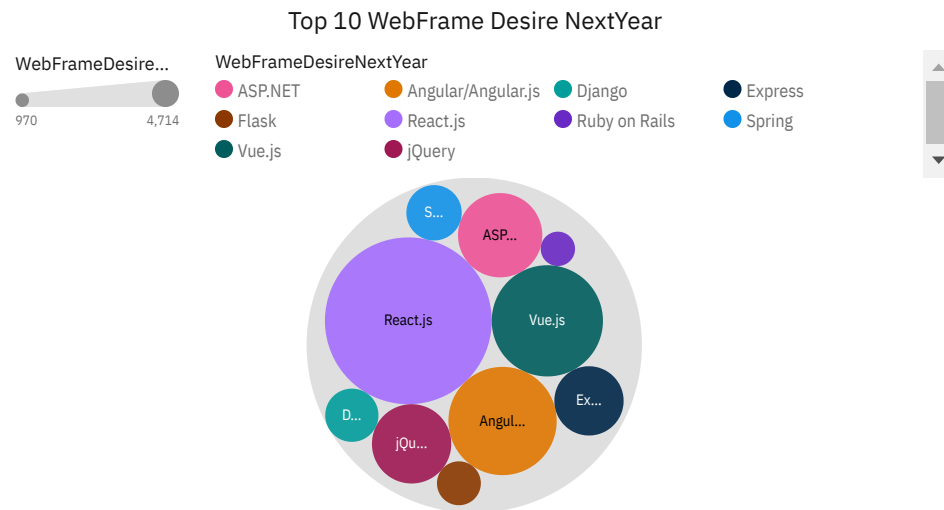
Top 10 WebFrame Desire NextYear

WebFrameDesire...
970
4,714

WebFrameDesireNextYear
ASP.NET
Angular/Angular.js
Django
Express
Flask
React.js
Ruby on Rails
Spring
Vue.js
jQuery

S...
ASP...
React.js
Vue.js
Ex...
D...
jQu...
Angul...